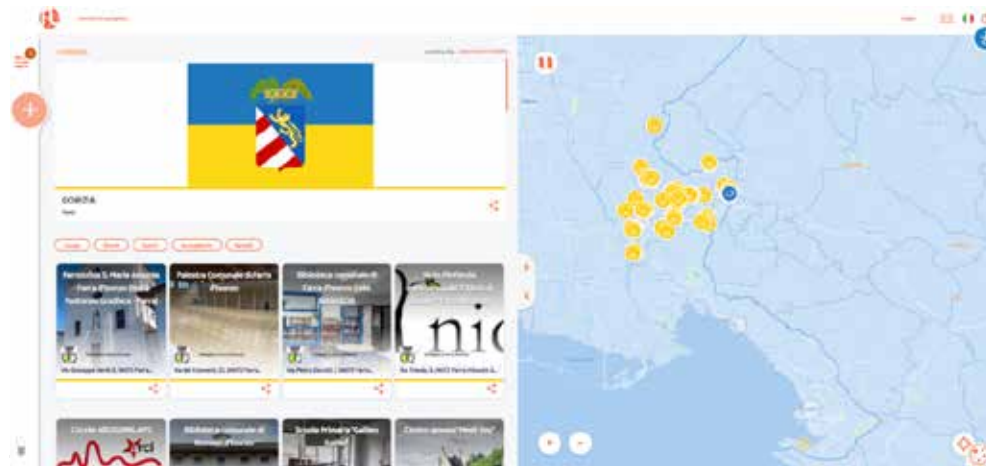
GORIZIA

Parrocchia S. Maria Assunta Farra d'Isonzo

Palestra Comunale di Farra d'Isonzo

Biblioteca comunale di Farra d'Isonzo

Circolo ARCI

Biblioteca comunale di Romans d'Isonzo

Scuola Primaria "Galileo Galilei"

Centro giovani "Melt-Gor"